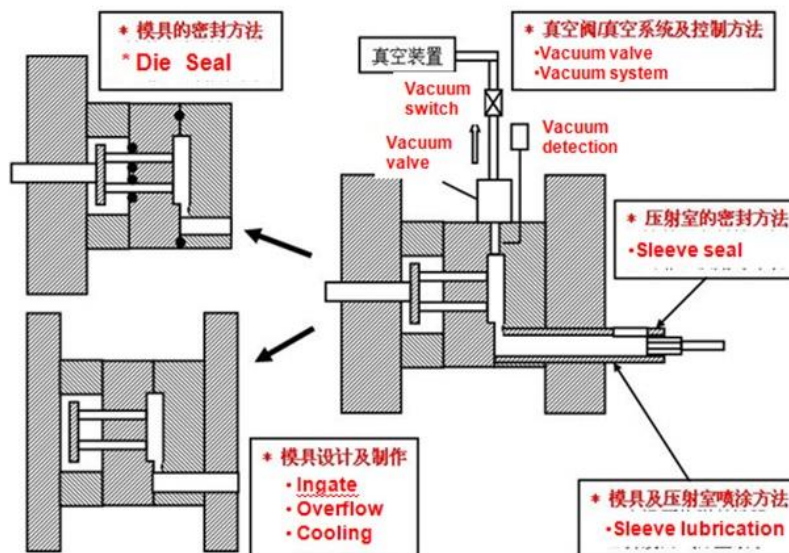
* 模具的密封方法
* Die Seal

真空装置

* 真空阀/真空系统及控制方法
•Vacuum valve
•Vacuum system

Vacuum switch

Vacuum valve

Vacuum detection

* 压射室的密封方法
•Sleeve seal

* 模具设计及制作
• Ingate
• Overflow
• Cooling

* 模具及压射室喷涂方法
•Sleeve lubrication